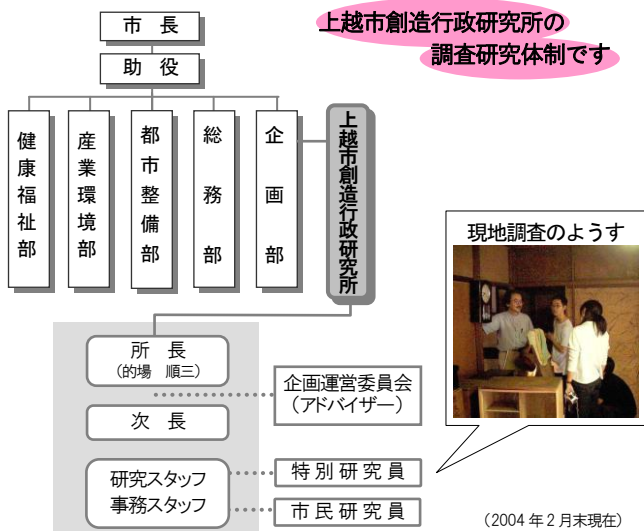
上越市創造行政研究所の
調査研究体制です

市長

助役

健康福祉部

産業環境部

都市整備部

総務部

企画部

上越市創造行政研究所

所長
（的場　順三）

次長

研究スタッフ
事務スタッフ

企画運営委員会
（アドバイザー）

特別研究員

市民研究員

現地調査のようす

（2004 年 2 月末現在）